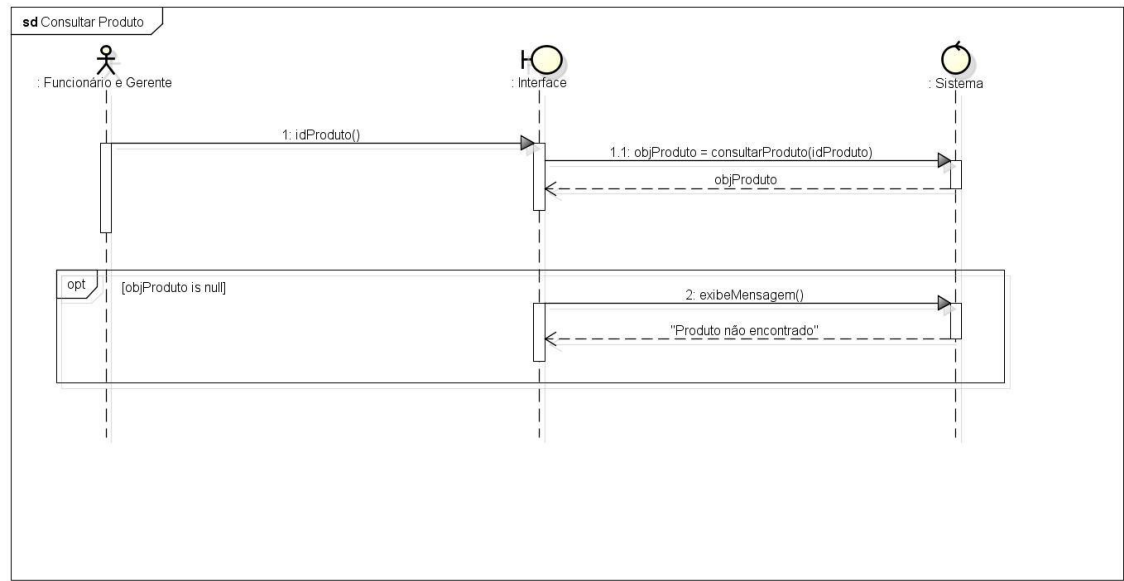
sd Consultar Produto

: Funcionário e Gerente

: Interface

: Sistema

1: idProduto()

1.1: objProduto = consultarProduto(idProduto)

objProduto

opt

[objProduto is null]

2: exibeMensagem()

"Produto não encontrado"